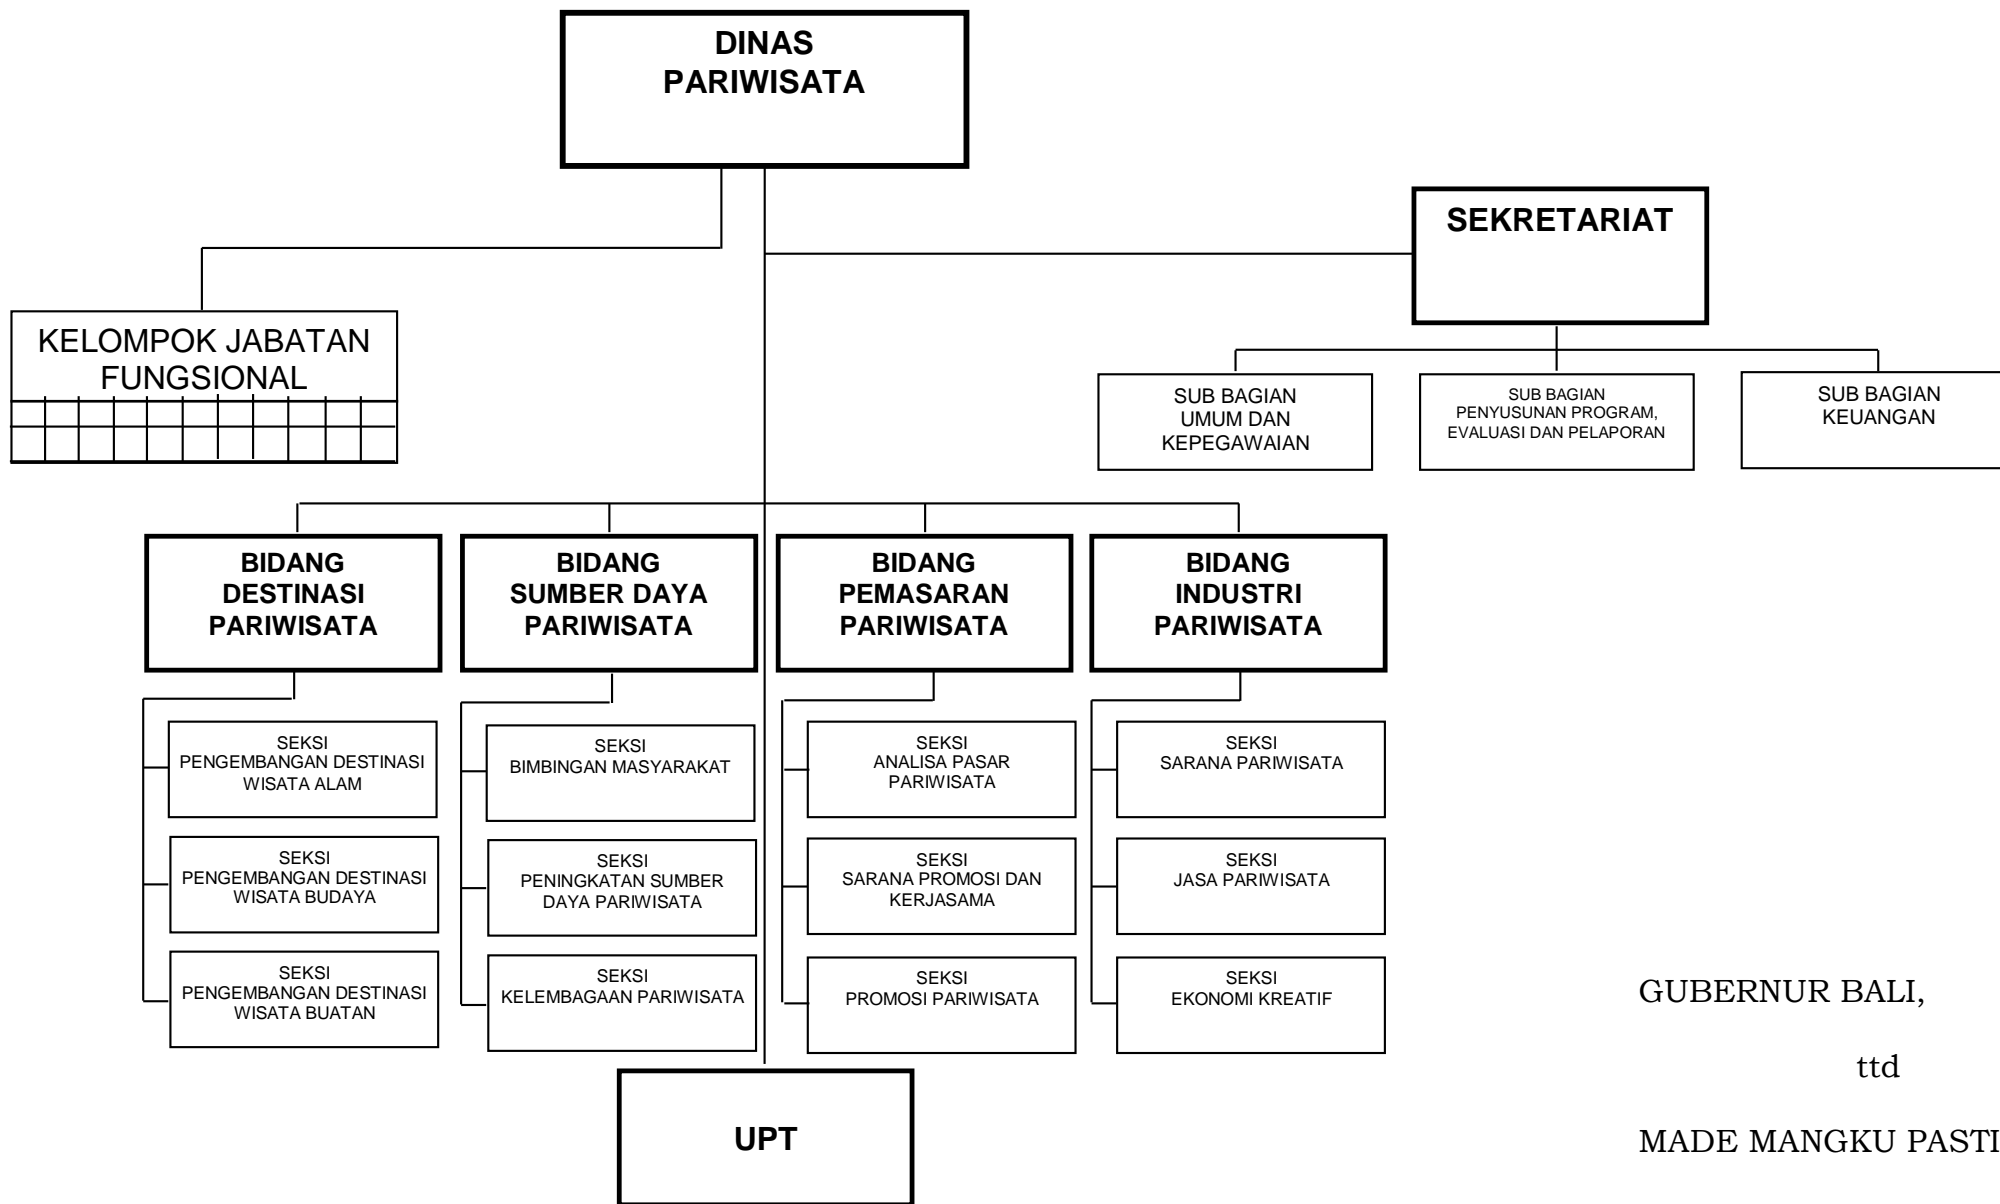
DINAS PARIWISATA

KELOMPOK JABATAN FUNGSIONAL

SEKRETARIAT

SUB BAGIAN UMUM DAN KEPEGAWAIAN

SUB BAGIAN PENYUSUNAN PROGRAM, EVALUASI DAN PELAPORAN

SUB BAGIAN KEUANGAN

BIDANG DESTINASI PARIWISATA

BIDANG SUMBER DAYA PARIWISATA

BIDANG PEMASARAN PARIWISATA

BIDANG INDUSTRI PARIWISATA

SEKSI PENGEMBANGAN DESTINASI WISATA ALAM

SEKSI PENGEMBANGAN DESTINASI WISATA BUDAYA

SEKSI PENGEMBANGAN DESTINASI WISATA BUATAN

SEKSI BIMBINGAN MASYARAKAT

SEKSI PENINGKATAN SUMBER DAYA PARIWISATA

SEKSI KELEMBAGAAN PARIWISATA

SEKSI ANALISA PASAR PARIWISATA

SEKSI SARANA PROMOSI DAN KERJASAMA

SEKSI PROMOSI PARIWISATA

SEKSI SARANA PARIWISATA

SEKSI JASA PARIWISATA

SEKSI EKONOMI KREATIF

UPT

GUBERNUR BALI,

ttd

MADE MANGKU PASTI